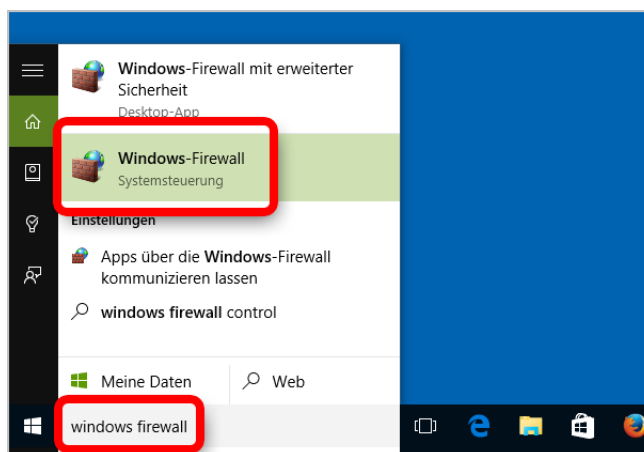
Windows-Firewall mit erweiterter Sicherheit
Desktop-App

Windows-Firewall
Systemsteuerung

Einstellungen

Apps über die Windows-Firewall kommunizieren lassen

windows firewall control

Meine Daten

Web

windows firewall